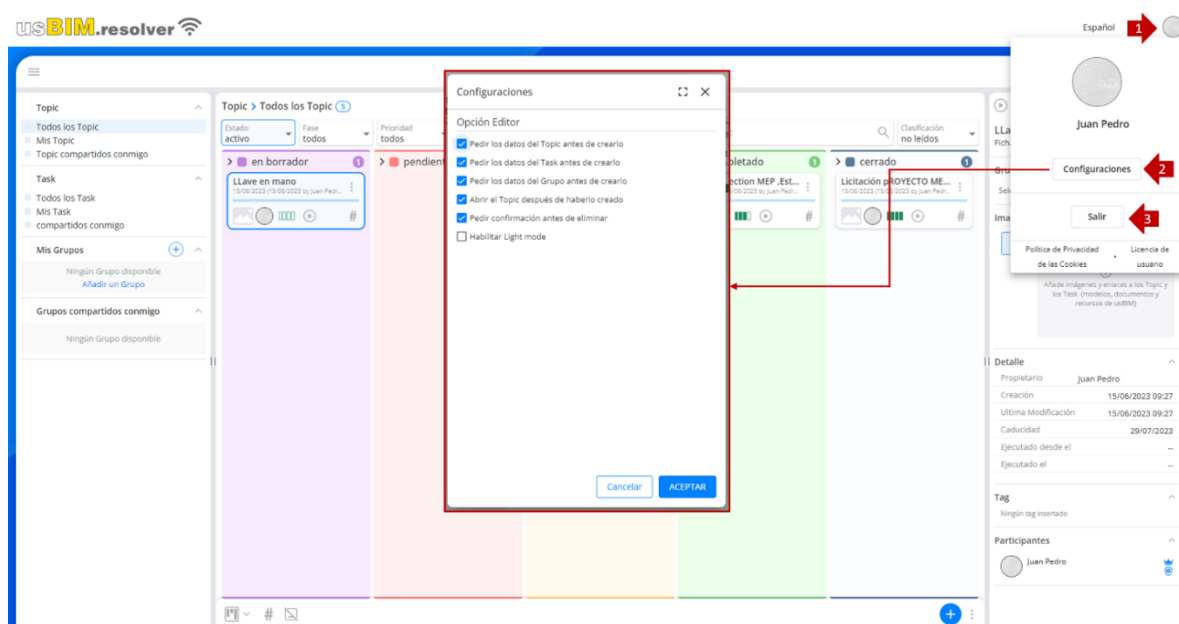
usBIM.resolver

Español 1

Juan Pedro

Configuraciones 2

Salir 3

Política de Privacidad de las Cookies · Licencia de usuario

Topic
Todos los Topic
Mis Topic
Topic compartidos conmigo

Task
Todos los Task
Mis Task
compartidos conmigo

Mis Grupos
Ningún Grupo disponible
Añadir un Grupo

Grupos compartidos conmigo
Ningún Grupo disponible

Topic > Todos los Topic 5

Estado activo | Fase todos | Prioridad todos | Clasificación no leídos

> en borrador 1
LLave en mano
15/06/2023 | 15/06/2023 by Juan Pedr...

> pendient

pletado 1
ection MEP ,Est...
06/2023 by Juan Pedr...

> cerrado 1
Licitación pROYECTO ME...
15/06/2023 | 15/06/2023 by Juan Pedr...

Configuraciones

Opción Editor
Pedir los datos del Topic antes de crearlo
Pedir los datos del Task antes de crearlo
Pedir los datos del Grupo antes de crearlo
Abrir el Topic después de haberlo creado
Pedir confirmación antes de eliminar
Habilitar Light mode

Cancelar ACEPTAR

LLa
Fich
Gru
Sele
Imá

Añade imágenes y enlaces a los Topic y los Task. (modelos, documentos y recursos de usBIM)

Detalle
Propietario Juan Pedro
Creación 15/06/2023 09:27
Ultima Modificación 15/06/2023 09:27
Caducidad 29/07/2023
Ejecutado desde el ..
Ejecutado el ..

Tag
Ningún tag insertado

Participantes
Juan Pedro